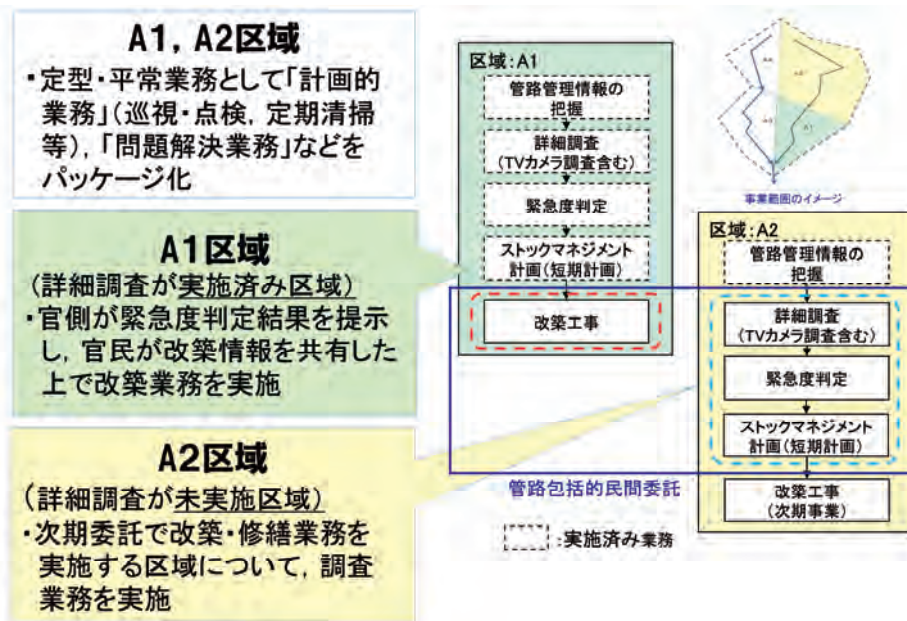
A1, A2区域
・定型・平常業務として「計画的業務」(巡視・点検, 定期清掃等),「問題解決業務」などをパッケージ化

A1区域
(詳細調査が実施済み区域)
・官側が緊急度判定結果を提示し, 官民が改築情報を共有した上で改築業務を実施

A2区域
(詳細調査が未実施区域)
・次期委託で改築・修繕業務を実施する区域について, 調査業務を実施

区域：A1
管路管理情報の把握
詳細調査（TVカメラ調査含む）
緊急度判定
ストックマネジメント計画（短期計画）
改築工事

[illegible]
事業範囲のイメージ

区域：A2
管路管理情報の把握
詳細調査（TVカメラ調査含む）
緊急度判定
ストックマネジメント計画（短期計画）
改築工事（次期事業）

管路包括的民間委託

：実施済み業務